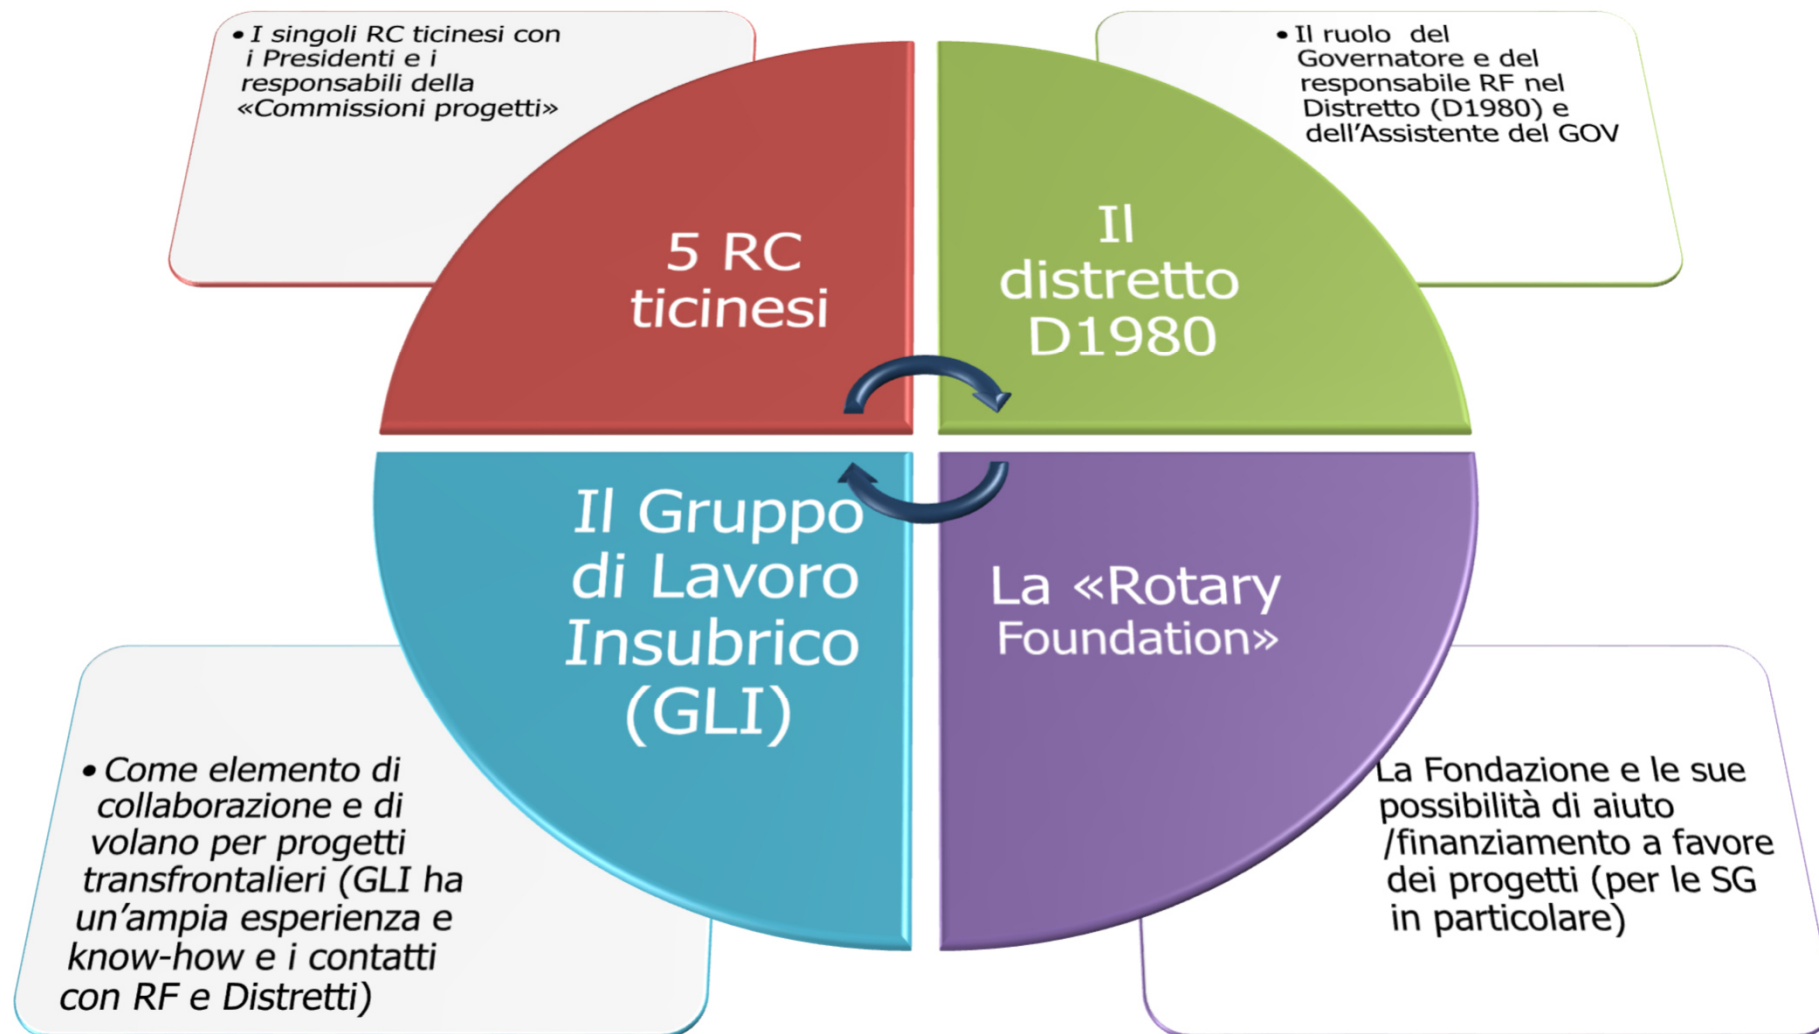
• I singoli RC ticinesi con i Presidenti e i responsabili della «Commissioni progetti»

• Il ruolo del Governatore e del responsabile RF nel Distretto (D1980) e dell'Assistente del GOV

5 RC ticinesi

Il distretto D1980

Il Gruppo di Lavoro Insubrico (GLI)

La «Rotary Foundation»

• Come elemento di collaborazione e di volano per progetti transfrontalieri (GLI ha un'ampia esperienza e know-how e i contatti con RF e Distretti)

La Fondazione e le sue possibilità di aiuto /finanziamento a favore dei progetti (per le SG in particolare)